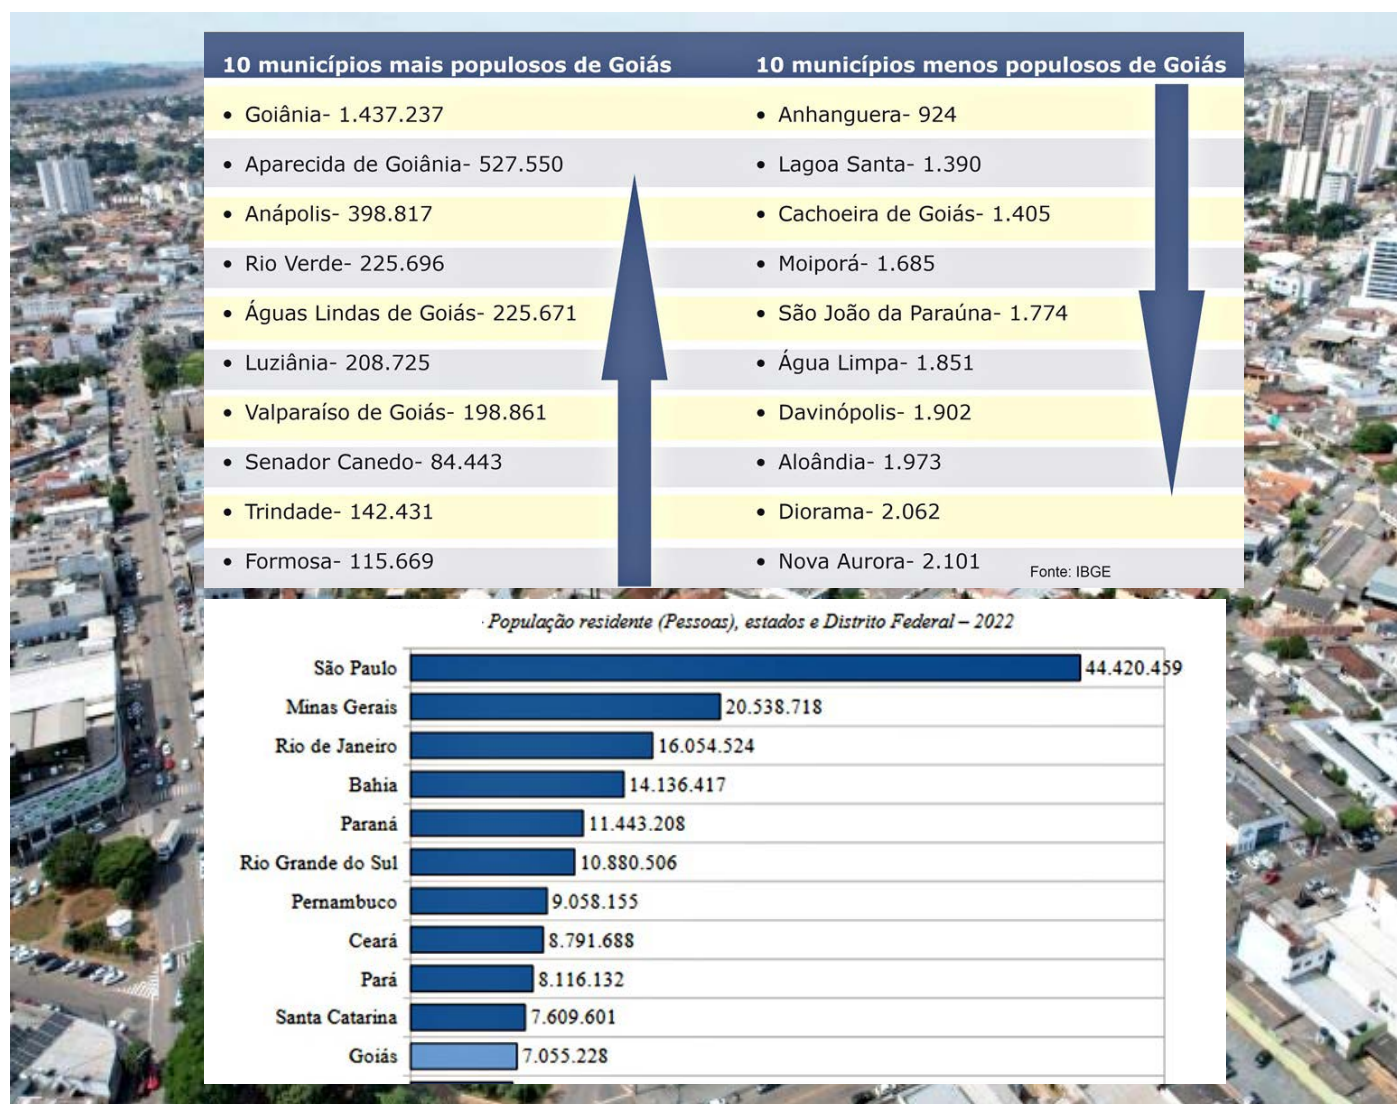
10 municípios mais populosos de Goiás

• Goiânia- 1.437.237
• Aparecida de Goiânia- 527.550
• Anápolis- 398.817
• Rio Verde- 225.696
• Águas Lindas de Goiás- 225.671
• Luziânia- 208.725
• Valparaíso de Goiás- 198.861
• Senador Canedo- 84.443
• Trindade- 142.431
• Formosa- 115.669

10 municípios menos populosos de Goiás

• Anhanguera- 924
• Lagoa Santa- 1.390
• Cachoeira de Goiás- 1.405
• Moiporá- 1.685
• São João da Paraúna- 1.774
• Água Limpa- 1.851
• Davinópolis- 1.902
• Aloândia- 1.973
• Diorama- 2.062
• Nova Aurora- 2.101

Fonte: IBGE

População residente (Pessoas), estados e Distrito Federal – 2022

| | |
|---|---|
| São Paulo | 44.420.459 |
| Minas Gerais | 20.538.718 |
| Rio de Janeiro | 16.054.524 |
| Bahia | 14.136.417 |
| Paraná | 11.443.208 |
| Rio Grande do Sul | 10.880.506 |
| Pernambuco | 9.058.155 |
| Ceará | 8.791.688 |
| Pará | 8.116.132 |
| Santa Catarina | 7.609.601 |
| Goiás | 7.055.228 |